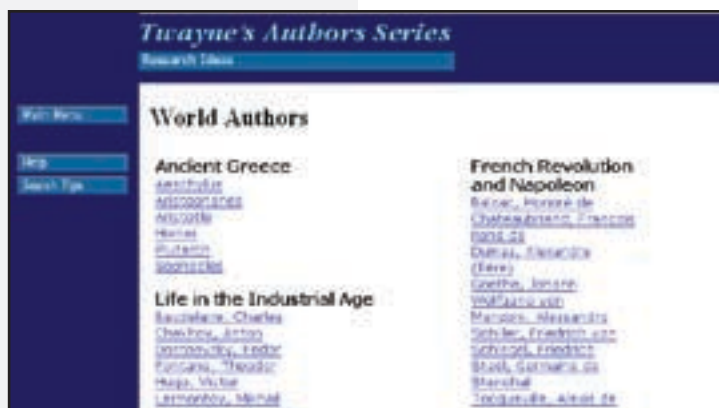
Twayne's Authors Series
Research Ideas

Main Menu

Help
Search Tips

World Authors

Ancient Greece
Aeschylus
Aristophanes
Aristotle
Homer
Plutarch
Sophocles

Life in the Industrial Age
Baudelaire, Charles
Chekhov, Anton
Dostoevsky, Fedor
Fontane, Theodor
Hugo, Victor
Lermontov, Mikhail

French Revolution and Napoleon
Balzac, Honoré de
Chateaubriand, François
René de
Dumas, Alexandre
(père)
Goethe, Johann
Wolfgang von
Manzoni, Alessandro
Schiller, Friedrich von
Schlegel, Friedrich
Staël, Germaine de
Stendhal
Tocqueville, Alexis de